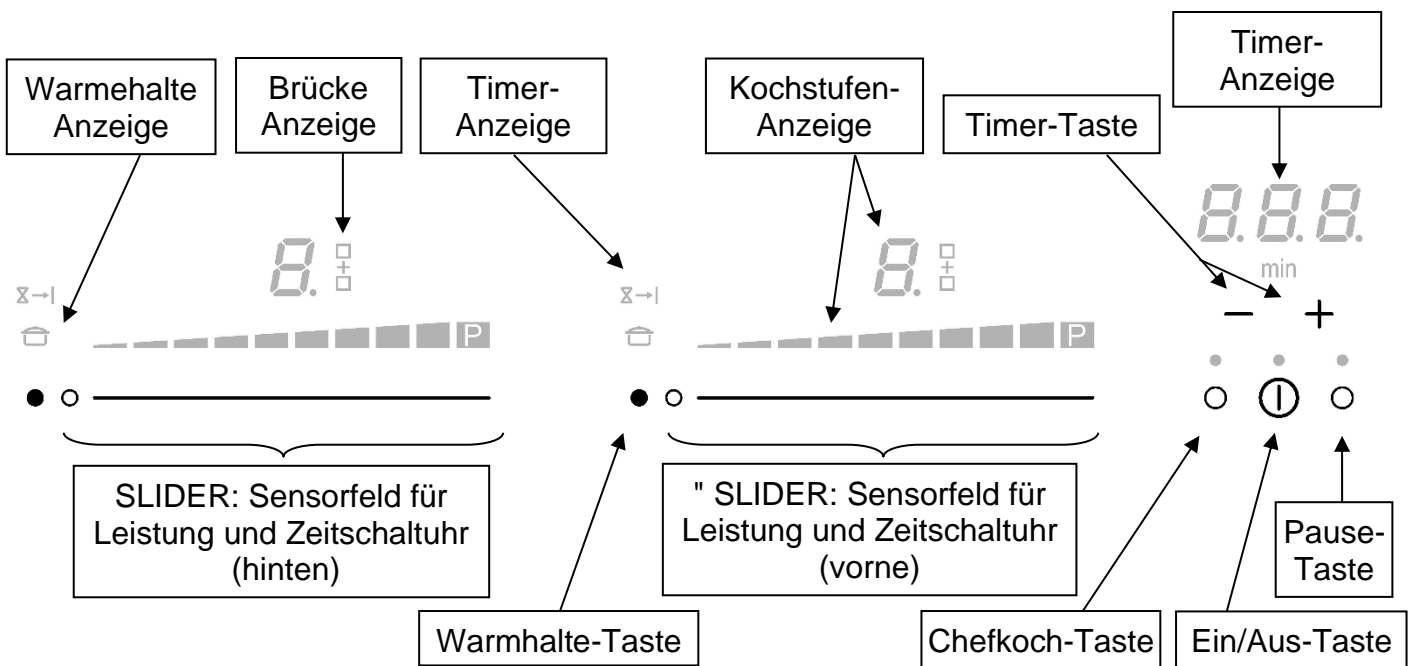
Warmehalte Anzeige

Brücke Anzeige

Timer-Anzeige

Kochstufen-Anzeige

Timer-Taste

Timer-Anzeige

min

−

+

P

P

SLIDER: Sensorfeld für Leistung und Zeitschaltuhr (hinten)

" SLIDER: Sensorfeld für Leistung und Zeitschaltuhr (vorne)

Pause-Taste

Warmhalte-Taste

Chefkoch-Taste

Ein/Aus-Taste